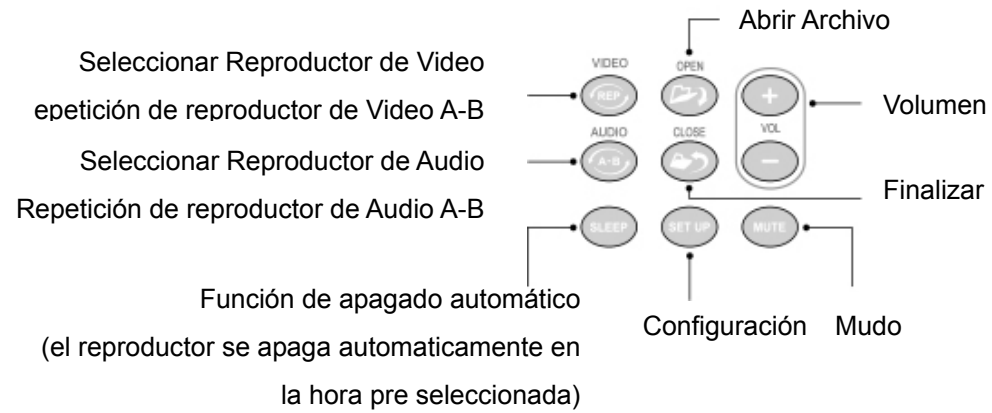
Abrir Archivo

Seleccionar Reproductor de Video
epetición de reproductor de Video A-B

Seleccionar Reproductor de Audio
Repetición de reproductor de Audio A-B

VIDEO
REP
OPEN
AUDIO
A-B
CLOSE
+
VOL
−

Volumen

Finalizar

SLEEP
SET UP
MUTE

Función de apagado automático
(el reproductor se apaga automaticamente en la hora pre seleccionada)

Configuración

Mudo